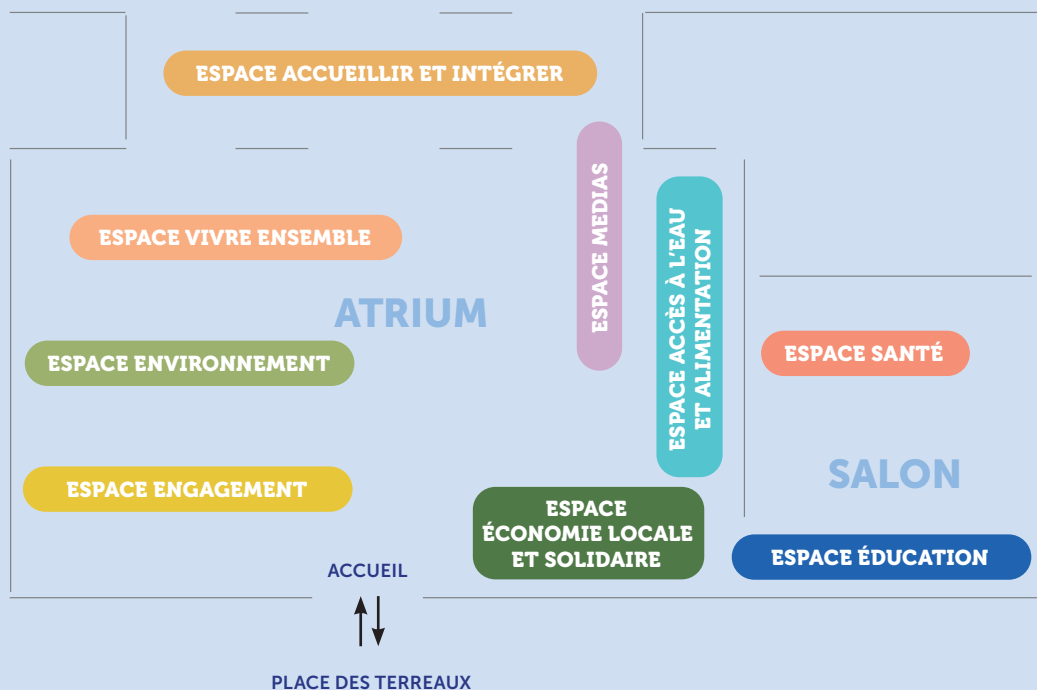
ESPACE ACCUEILLIR ET INTÉGRER

ESPACE MEDIAS

ESPACE ACCÈS À L'EAU ET ALIMENTATION

ESPACE VIVRE ENSEMBLE

ATRIUM

ESPACE ENVIRONNEMENT

ESPACE SANTÉ

ESPACE ENGAGEMENT

SALON

ESPACE ÉCONOMIE LOCALE ET SOLIDAIRE

ESPACE ÉDUCATION

ACCUEIL

PLACE DES TERREAUX